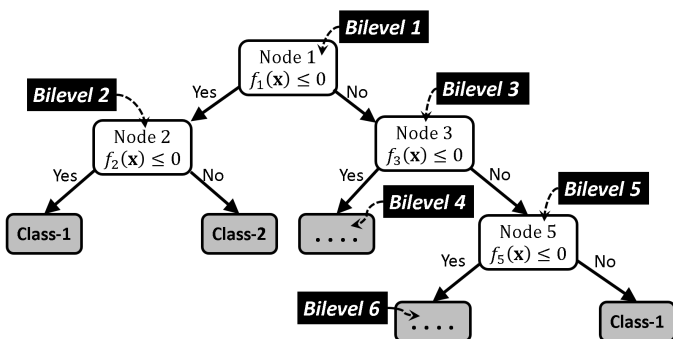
Bilevel 1

Node 1
$f_1(\mathbf{x}) \leq 0$

Yes

No

Bilevel 2

Bilevel 3

Node 2
$f_2(\mathbf{x}) \leq 0$

Node 3
$f_3(\mathbf{x}) \leq 0$

Yes

No

Yes

No

Bilevel 4

Bilevel 5

Class-1

Class-2

....

Node 5
$f_5(\mathbf{x}) \leq 0$

Yes

No

Bilevel 6

....

Class-1